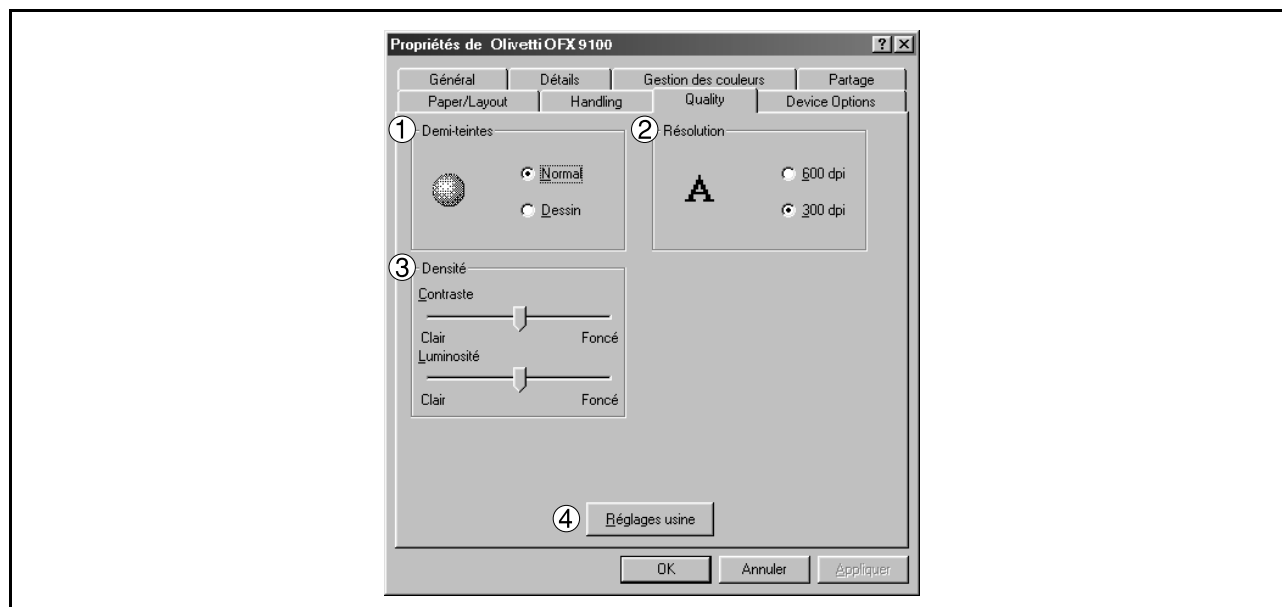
Propriétés de Olivetti OFX 9100

?

Général | Détails | Gestion des couleurs | Partage

Paper/Layout | Handling | Quality | Device Options

① Demi-teintes

Normal

Dessin

② Résolution

A

600 dpi

300 dpi

③ Densité

Contraste

Clair Foncé

Luminosité

Clair Foncé

④ Réglages usine

OK

Annuler

Appliquer